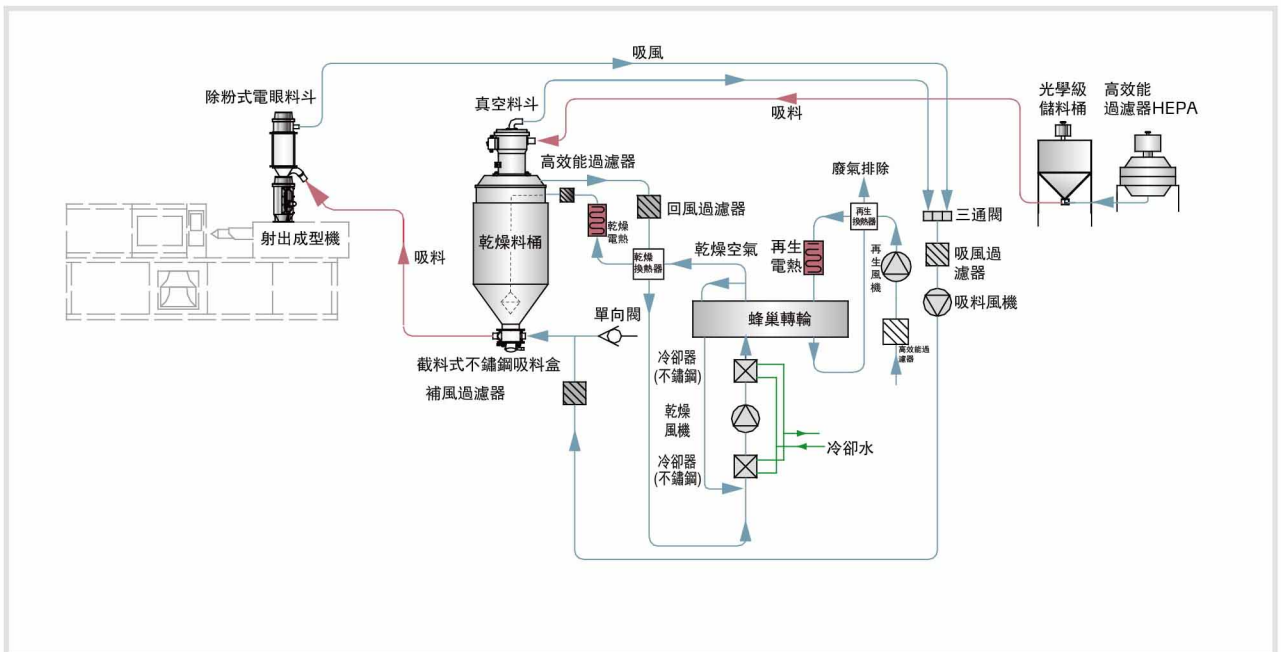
吸風

除粉式電眼料斗

真空料斗

吸料

光學級
儲料桶

高效能
過濾器HEPA

高效能過濾器

廢氣排除

再生
換熱器

三通閥

回風過濾器

乾燥
電熱

射出成型機

乾燥料桶

乾燥
換熱器

乾燥空氣

再生
電熱

再生
風機

吸風過
濾器

吸料

吸料風機

單向閥

蜂巢轉輪

截料式不鏽鋼吸料盒

高效能過
濾器

冷卻器
(不鏽鋼)

補風過濾器

乾燥
風機

冷卻水

冷卻器
(不鏽鋼)